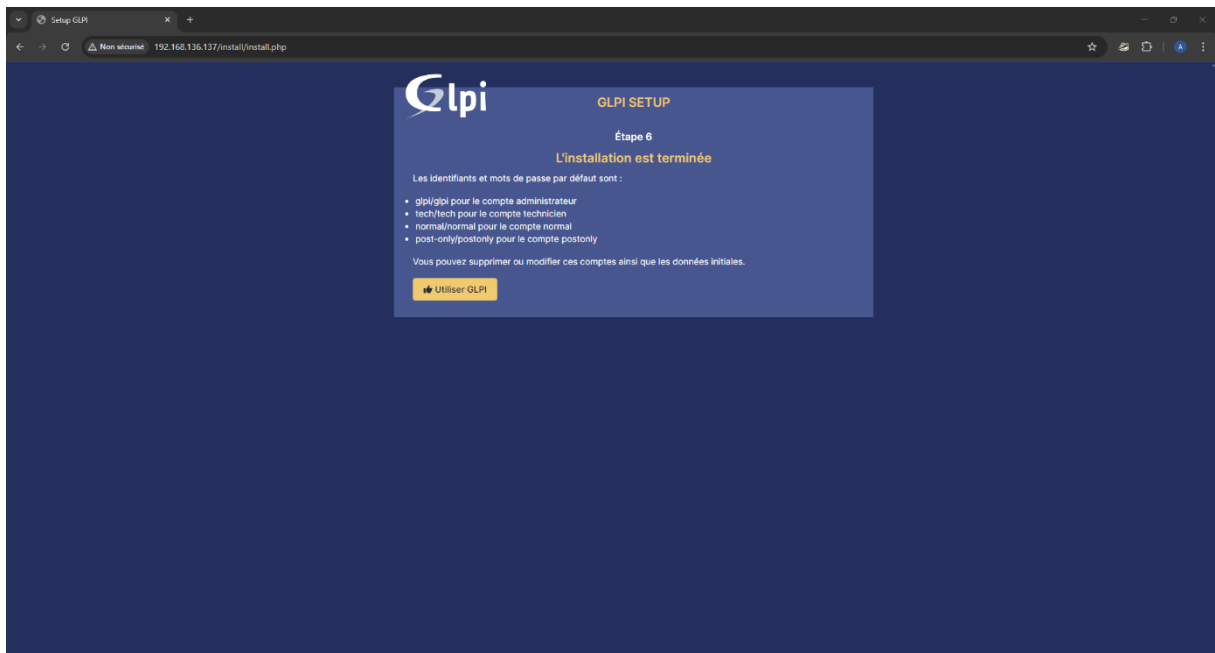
Setup GLPI

Non sécurisé 192.168.136.137/install/install.php

A

Glpi

GLPI SETUP

Étape 6

L'installation est terminée

Les identifiants et mots de passe par défaut sont :

- glpi/glpi pour le compte administrateur
- tech/tech pour le compte technicien
- normal/normal pour le compte normal
- post-only/postonly pour le compte postonly

Vous pouvez supprimer ou modifier ces comptes ainsi que les données initiales.

Utiliser GLPI